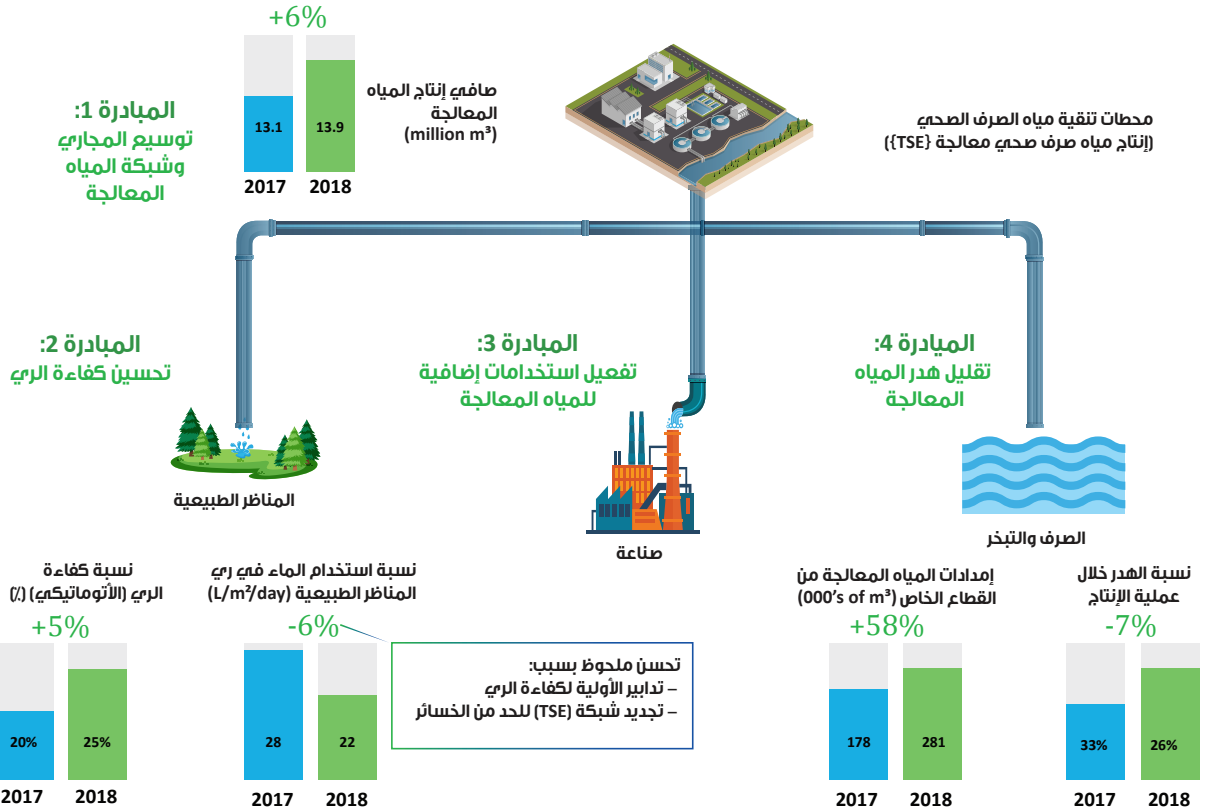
+6%

13.1
13.9
2017 2018

صافي إنتاج المياه المعالجة (million m³)

المبادرة 1: توسيع المجاري وشبكة المياه المعالجة

محطات تنقية مياه الصرف الصحي (إنتاج مياه صرف صحي معالجة {TSE})

المبادرة 2: تحسين كفاءة الري

المبادرة 3: تفعيل استخدامات إضافية للمياه المعالجة

الميادرة 4: تقليل هدر المياه المعالجة

المناظر الطبيعية

صناعة

الصرف والتبخر

نسبة كفاءة الري (الأتوماتيكي) (٪)
+5%
20%
25%
2017 2018

نسبة استخدام الماء في ري المناظر الطبيعية (L/m²/day)
-6%
28
22
2017 2018

تحسن ملحوظ بسبب:
– تدابير الأولية لكفاءة الري
– تجديد شبكة (TSE) للحد من الخسائر

إمدادات المياه المعالجة من القطاع الخاص (000's of m³)
+58%
178
281
2017 2018

نسبة الهدر خلال عملية الإنتاج
-7%
33%
26%
2017 2018